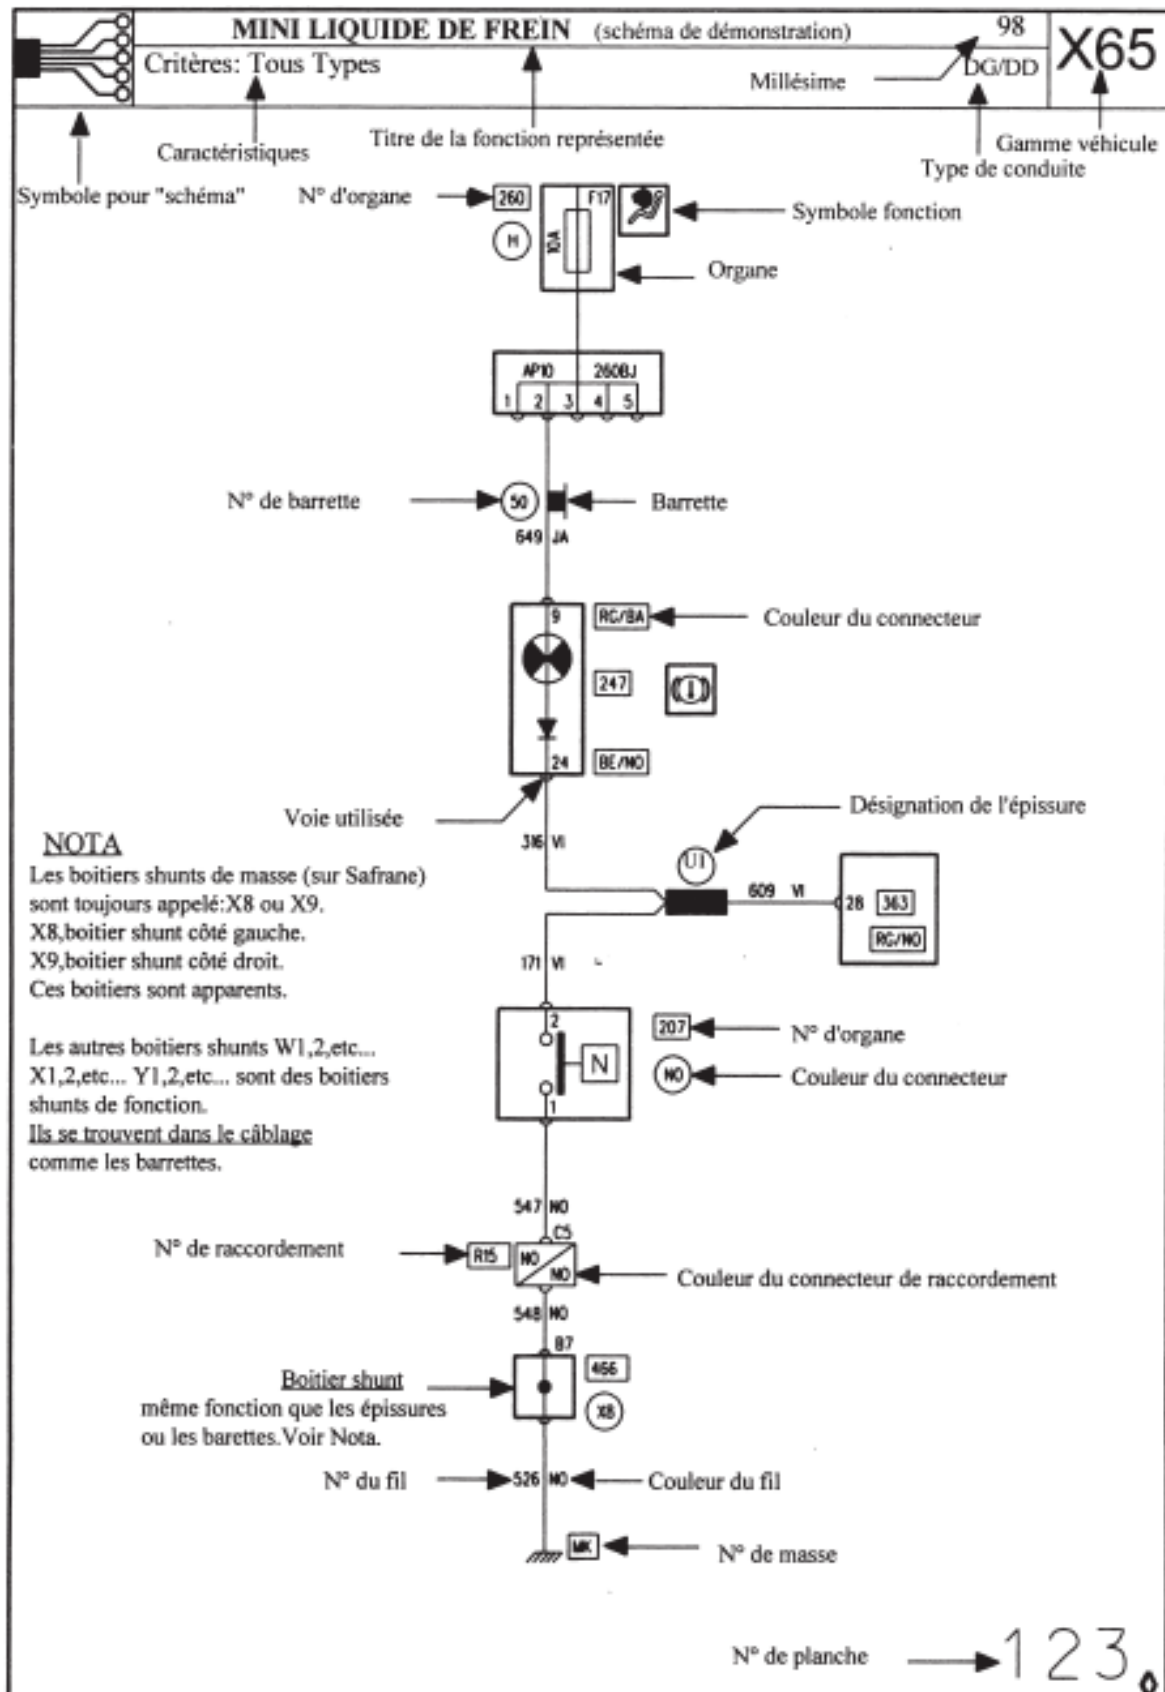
MINI LIQUIDE DE FREIN (schéma de démonstration) 98
Critères: Tous Types
Millésime
DG/DD
X65

Caractéristiques
Titre de la fonction représentée
Gamme véhicule
Type de conduite
Symbole pour "schéma"
N° d'organe
260
F17
10A
M
Symbole fonction
Organe

AP10 260BJ
1 2 3 4 5

N° de barrette
50
Barrette
649 JA

9
RG/BA
Couleur du connecteur
247
24
BE/NO

Voie utilisée
Désignation de l'épissure
316 VI
U1

NOTA
Les boitiers shunts de masse (sur Safrane) sont toujours appelé:X8 ou X9.
X8,boitier shunt côté gauche.
X9,boitier shunt côté droit.
Ces boitiers sont apparents.

609 VI
28
363
RG/NO
171 VI

Les autres boitiers shunts W1,2,etc... X1,2,etc... Y1,2,etc... sont des boitiers shunts de fonction.
Ils se trouvent dans le câblage comme les barrettes.

2
N
1
207
N° d'organe
NO
Couleur du connecteur

547 NO
C5
N° de raccordement
R15
NO
NO
Couleur du connecteur de raccordement
548 NO
B7

Boitier shunt
même fonction que les épissures ou les barettes.Voir Nota.
466
X8

N° du fil
526 NO
Couleur du fil

MK
N° de masse

N° de planche
123